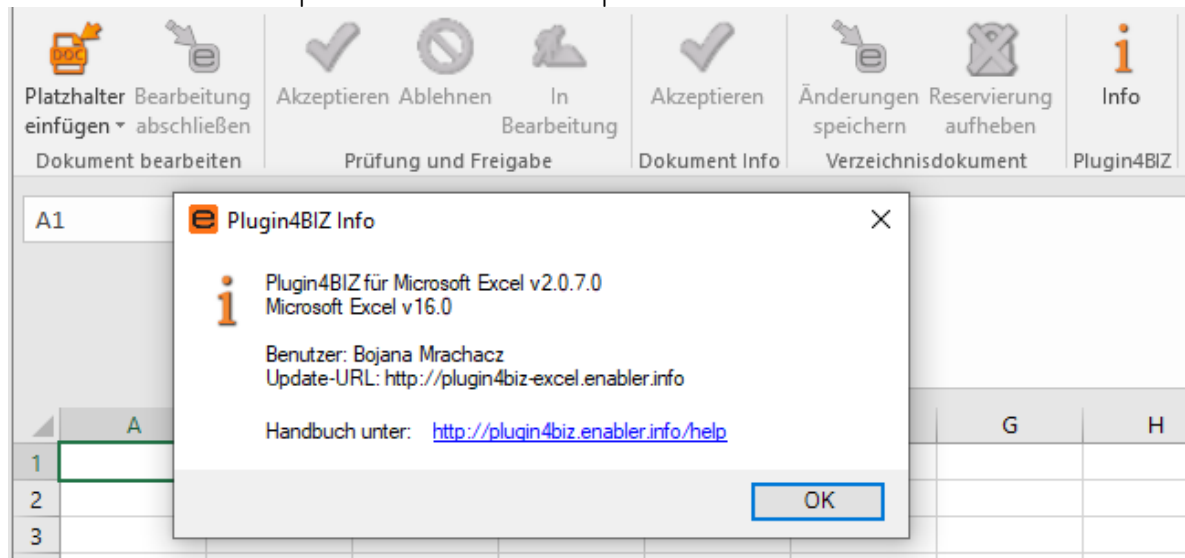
Platzhalter einfügen ▾ Bearbeitung abschließen
Dokument bearbeiten

Akzeptieren Ablehnen In Bearbeitung
Prüfung und Freigabe

Akzeptieren
Dokument Info

Änderungen speichern Reservierung aufheben
Verzeichnisdokument

Info
Plugin4BIZ

A1

Plugin4BIZ Info

Plugin4BIZ für Microsoft Excel v2.0.7.0
Microsoft Excel v16.0

Benutzer: Bojana Mrachacz
Update-URL: http://plugin4biz-excel.enabler.info

Handbuch unter: http://plugin4biz.enabler.info/help

OK

A G H
1
2
3